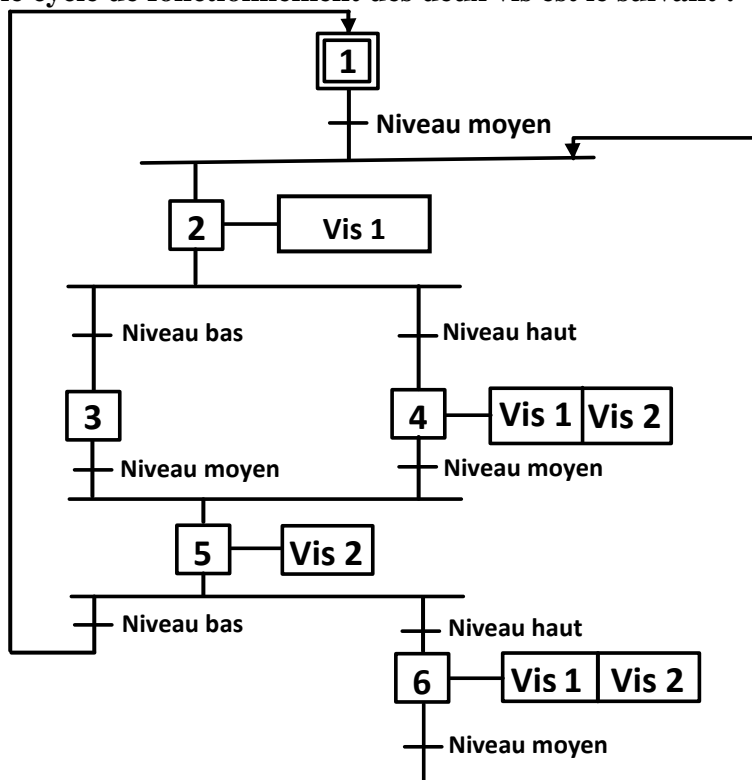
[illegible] cycle de fonctionnement des deux vis est le suivant :

1

Niveau moyen

2

Vis 1

Niveau bas

Niveau haut

3

4

Vis 1

Vis 2

Niveau moyen

Niveau moyen

5

Vis 2

Niveau bas

Niveau haut

6

Vis 1

Vis 2

Niveau moyen